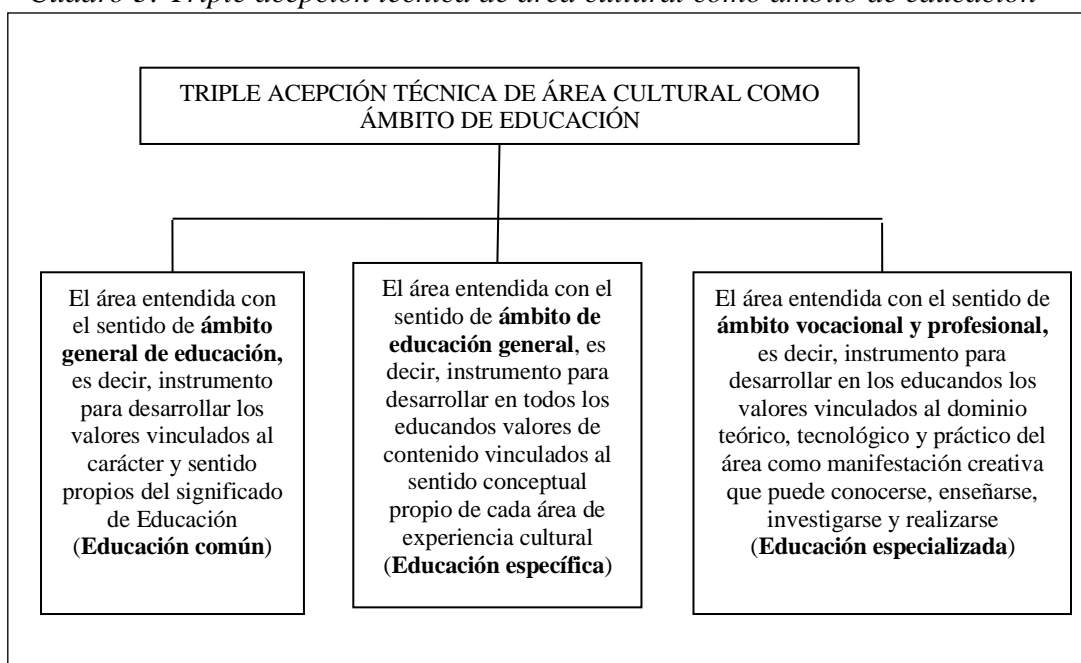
Cuadro 3. Triple acepción técnica de área cultural como ámbito de educación

TRIPLE ACEPCIÓN TÉCNICA DE ÁREA CULTURAL COMO ÁMBITO DE EDUCACIÓN

El área entendida con el sentido de **ámbito general de educación,** es decir, instrumento para desarrollar los valores vinculados al carácter y sentido propios del significado de Educación (**Educación común**)

El área entendida con el sentido de **ámbito de educación general**, es decir, instrumento para desarrollar en todos los educandos valores de contenido vinculados al sentido conceptual propio de cada área de experiencia cultural (**Educación específica**)

El área entendida con el sentido de **ámbito vocacional y profesional,** es decir, instrumento para desarrollar en los educandos los valores vinculados al dominio teórico, tecnológico y práctico del área como manifestación creativa que puede conocerse, enseñarse, investigarse y realizarse (**Educación especializada**)